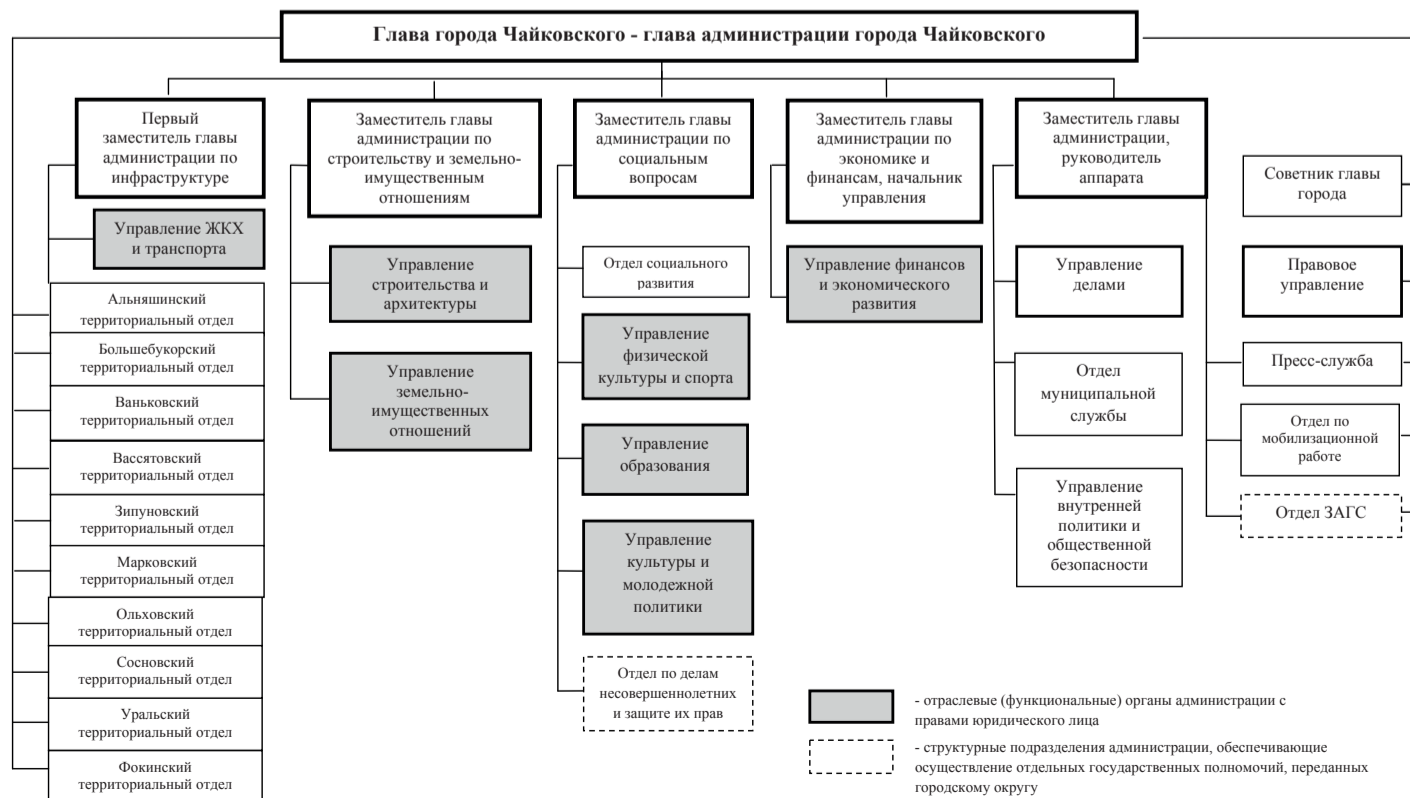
Глава города Чайковского - глава администрации города Чайковского

Первый заместитель главы администрации по инфраструктуре

Управление ЖКХ и транспорта

Альняшинский территориальный отдел

Большебукорский территориальный отдел

Ваньковский территориальный отдел

Вассятовский территориальный отдел

Зипуновский территориальный отдел

Марковский территориальный отдел

Ольховский территориальный отдел

Сосновский территориальный отдел

Уральский территориальный отдел

Фокинский территориальный отдел

Заместитель главы администрации по строительству и земельно-имущественным отношениям

Управление строительства и архитектуры

Управление земельно-имущественных отношений

Заместитель главы администрации по социальным вопросам

Отдел социального развития

Управление физической культуры и спорта

Управление образования

Управление культуры и молодежной политики

Отдел по делам несовершеннолетних и защите их прав

Заместитель главы администрации по экономике и финансам, начальник управления

Управление финансов и экономического развития

Заместитель главы администрации, руководитель аппарата

Управление делами

Отдел муниципальной службы

Управление внутренней политики и общественной безопасности

Советник главы города

Правовое управление

Пресс-служба

Отдел по мобилизационной работе

Отдел ЗАГС

- отраслевые (функциональные) органы администрации с правами юридического лица

- структурные подразделения администрации, обеспечивающие осуществление отдельных государственных полномочий, переданных городскому округу